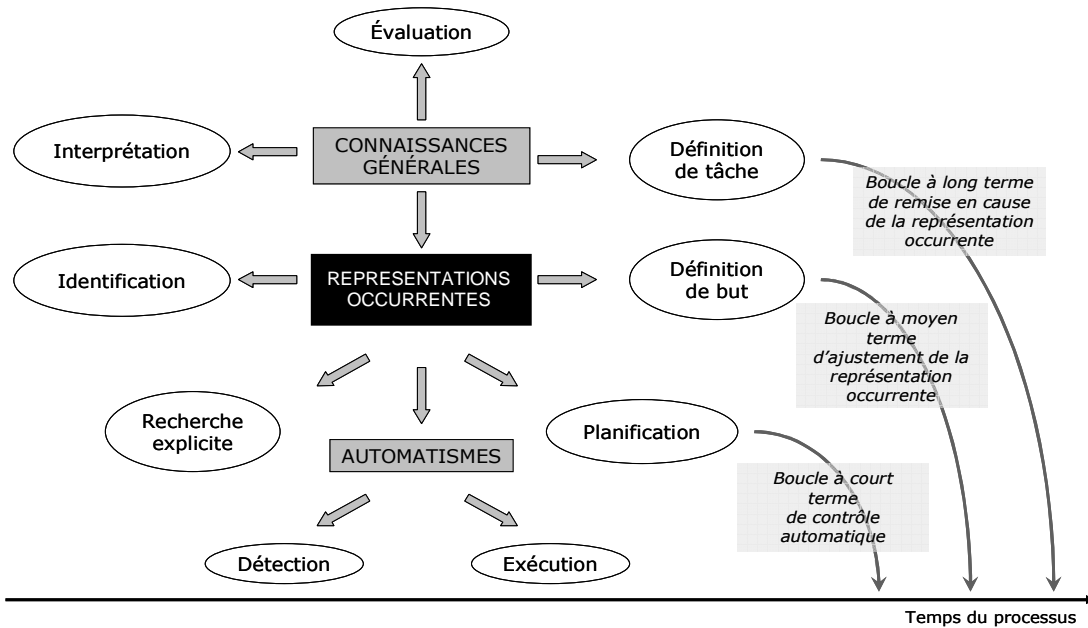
Évaluation

Interprétation

CONNAISSANCES GÉNÉRALES

Définition de tâche

Boucle à long terme de remise en cause de la représentation occurrente

Identification

REPRESENTATIONS OCCURRENTES

Définition de but

Boucle à moyen terme d'ajustement de la représentation occurrente

Recherche explicite

AUTOMATISMES

Planification

Boucle à court terme de contrôle automatique

Détection

Exécution

Temps du processus